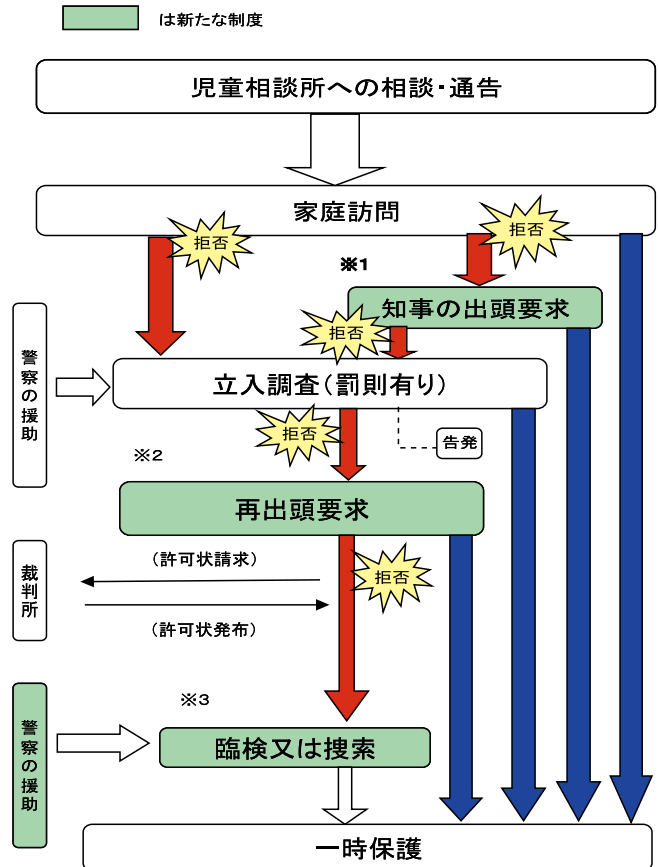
は新たな制度

児童相談所への相談・通告

家庭訪問

拒否

拒否

※1

知事の出頭要求

拒否

警察の援助

立入調査（罰則有り）

拒否

告発

※2

再出頭要求

裁判所

（許可状請求）

拒否

（許可状発布）

※3

警察の援助

臨検又は捜索

一時保護